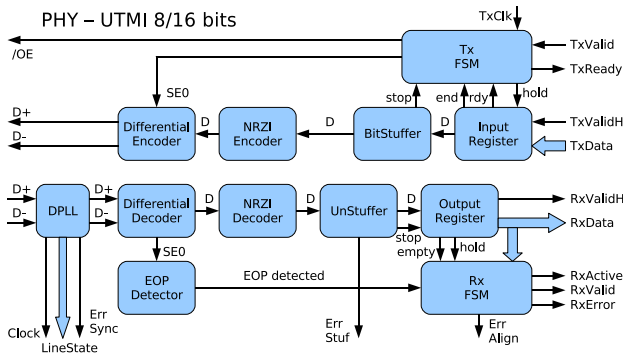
PHY – UTMI 8/16 bits

TxClk
/OE
Tx FSM
TxValid
TxReady
SE0
stop
end
rdy
hold
D+
D-
Differential Encoder
D
NRZI Encoder
D
BitStuffer
Input Register
TxValidH
TxData

D+
D-
DPLL
D+
D-
Differential Decoder
D
NRZI Decoder
D
UnStuffer
D
Output Register
RxValidH
RxData
stop
empty
hold
SE0
EOP Detector
EOP detected
Rx FSM
RxActive
RxValid
RxError
Clock
LineState
Err Sync
Err Stuf
Err Align